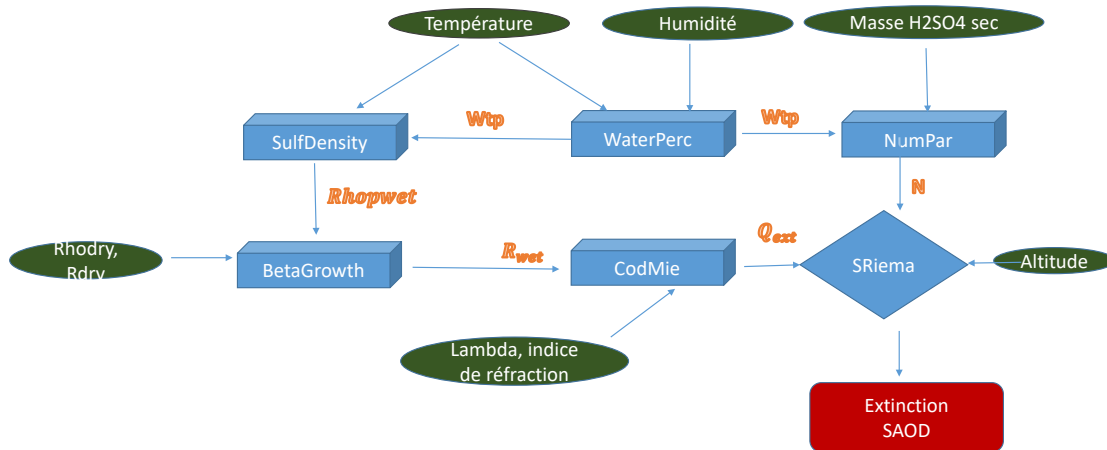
Température

Humidité

Masse H2SO4 sec

Wtp

Wtp

SulfDensity

WaterPerc

NumPar

$Rhopwet$

N

$Q_{ext}$

Rhodry, Rdry

$R_{wet}$

BetaGrowth

CodMie

SRiema

Altitude

Lambda, indice de réfraction

Extinction SAOD